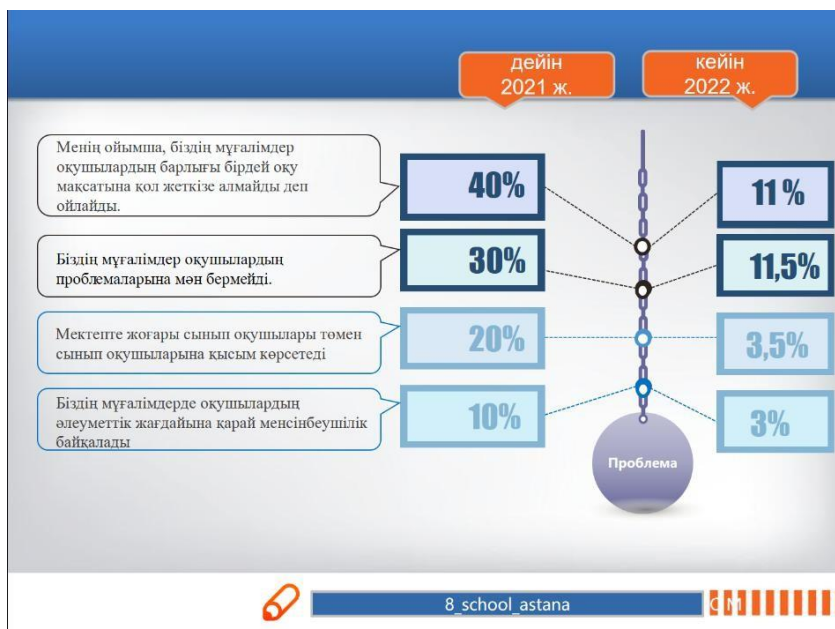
дейін
2021 ж.

кейін
2022 ж.

Менің ойымша, біздің мұғалімдер оқушылардың барлығы бірдей оқу мақсатына қол жеткізе алмайды деп ойлайды.

40%

11 %

Біздің мұғалімдер оқушылардың проблемаларына мән бермейді.

30%

11,5%

Мектепте жоғары сынып оқушылары төмен сынып оқушыларына қысым көрсетеді

20%

3,5%

Біздің мұғалімдерде оқушылардың әлеуметтік жағдайына қарай менсінбеушілік байқалады

10%

3%

Проблема

8_school_astana